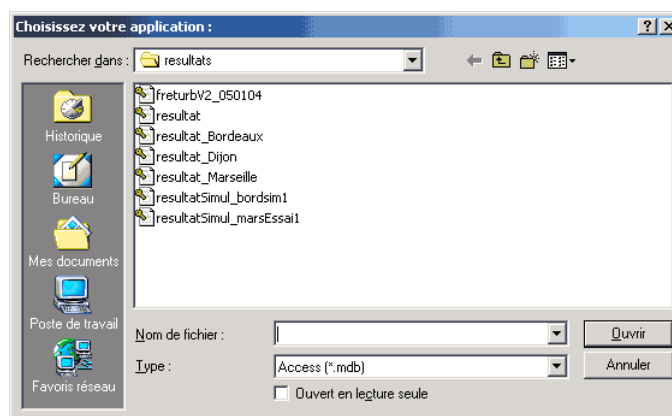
Choisissez votre application :

?

Rechercher dans : resultats

Historique

Bureau

Mes documents

Poste de travail

Favoris réseau

freturbV2_050104
resultat
resultat_Bordeaux
resultat_Dijon
resultat_Marseille
resultatSimul_bordsim1
resultatSimul_marsEssai1

Nom de fichier :

Ouvrir

Type : Access (*.mdb)

Annuler

Ouvert en lecture seule